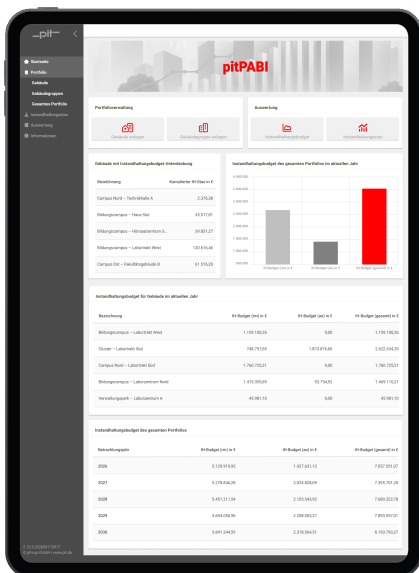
_pit_

Startseite
Portfolio
Gebäude
Gebäudegruppen
Gesamtes Portfolio
Instandhaltungsplanung
Auswertung
Informationen

pitPABI

Portfolioverwaltung
Gebäude anlegen
Gebäudegruppe anlegen

Auswertung
Instandhaltungsbudget
Instandhaltungsplan

Gebäude mit Instandhaltungsbudget-Unterdeckung

| Bezeichnung | Kumulierter IH-Stau in € |
|---|---|
| Campus Nord – Technikhalle A | 2.376,38 |
| Bildungscampus – Haus Süd | 33.517,00 |
| Bildungscampus – Hörsaalzentrum S... | 29.801,27 |
| Bildungscampus – Labortrakt West | 120.616,46 |
| Campus Ost – Fakultätsgebäude B | 61.510,29 |

Instandhaltungsbudget des gesamten Portfolios im aktuellen Jahr

4.000.000
3.500.000
3.000.000
2.500.000
2.000.000
1.500.000
1.000.000
500.000
0
IH-Budget (ist) in €
IH-Budget (zu) in €
IH-Budget (gesamt) in €

Instandhaltungsbudget für Gebäude im aktuellen Jahr

| Bezeichnung | IH-Budget (ist) in € | IH-Budget (zu) in € | IH-Budget (gesamt) in € |
|---|---|---|---|
| Bildungscampus – Labortrakt West | 1.159.190,26 | 0,00 | 1.159.190,26 |
| Cluster – Labortrakt Süd | 746.757,69 | 1.875.876,60 | 2.622.634,29 |
| Campus Nord – Labortrakt Süd | 1.760.755,31 | 0,00 | 1.760.755,31 |
| Bildungscampus – Laborzentrum Nord | 1.415.383,69 | 53.734,82 | 1.469.118,51 |
| Verwaltungspark – Laborzentrum A | 45.981,10 | 0,00 | 45.981,10 |

Instandhaltungsbudget des gesamten Portfolios

| Betrachtungsjahr | IH-Budget (ist) in € | IH-Budget (zu) in € | IH-Budget (gesamt) in € |
|---|---|---|---|
| 2026 | 5.129.919,93 | 1.927.631,12 | 7.057.551,05 |
| 2027 | 5.278.636,28 | 2.024.808,09 | 7.303.701,28 |
| 2028 | 5.451.211,34 | 2.105.543,02 | 7.600.332,78 |
| 2029 | 5.694.098,96 | 2.200.803,27 | 7.894.997,01 |
| 2030 | 5.841.244,59 | 2.318.564,51 | 8.159.792,27 |

2.10.3 (2024.11.13.01)
© pit-cup GmbH | www.pit.de